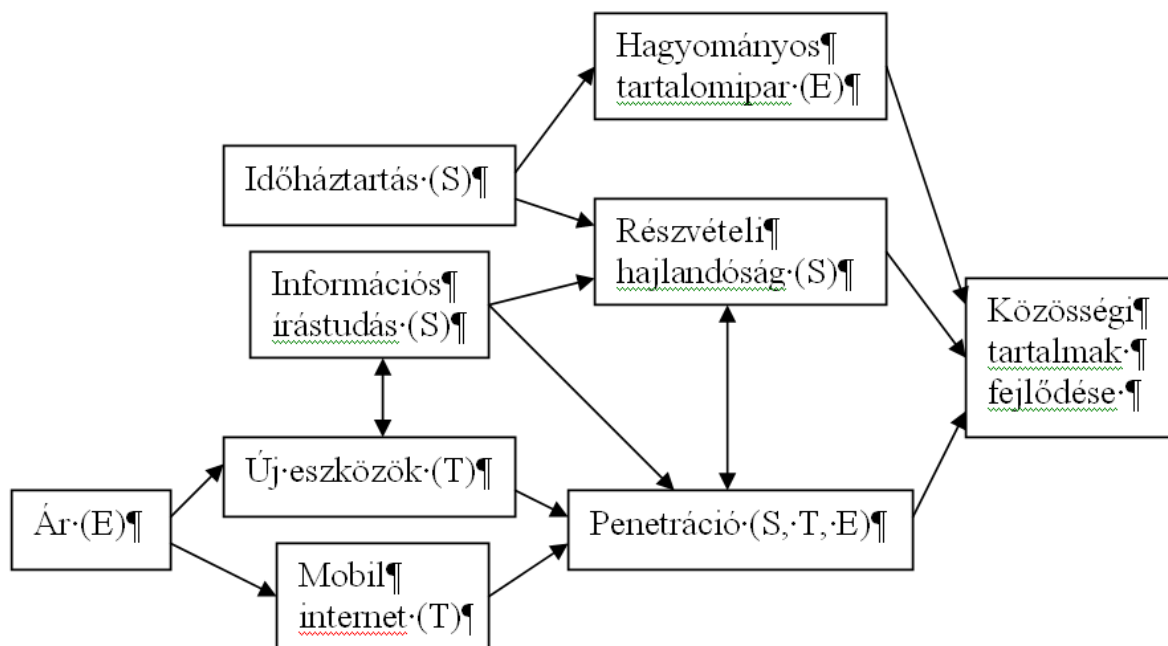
Hagyományos¶
tartalomipar·(E)¶

Időháztartás·(S)¶

Részvételi¶
hajlandóság·(S)¶

Információs¶
írástudás·(S)¶

Közösségi¶
tartalmak·¶
fejlődése·¶

Új·eszközök·(T)¶

Ár·(E)¶

Penetráció·(S,·T,·E)¶

Mobil¶
internet·(T)¶